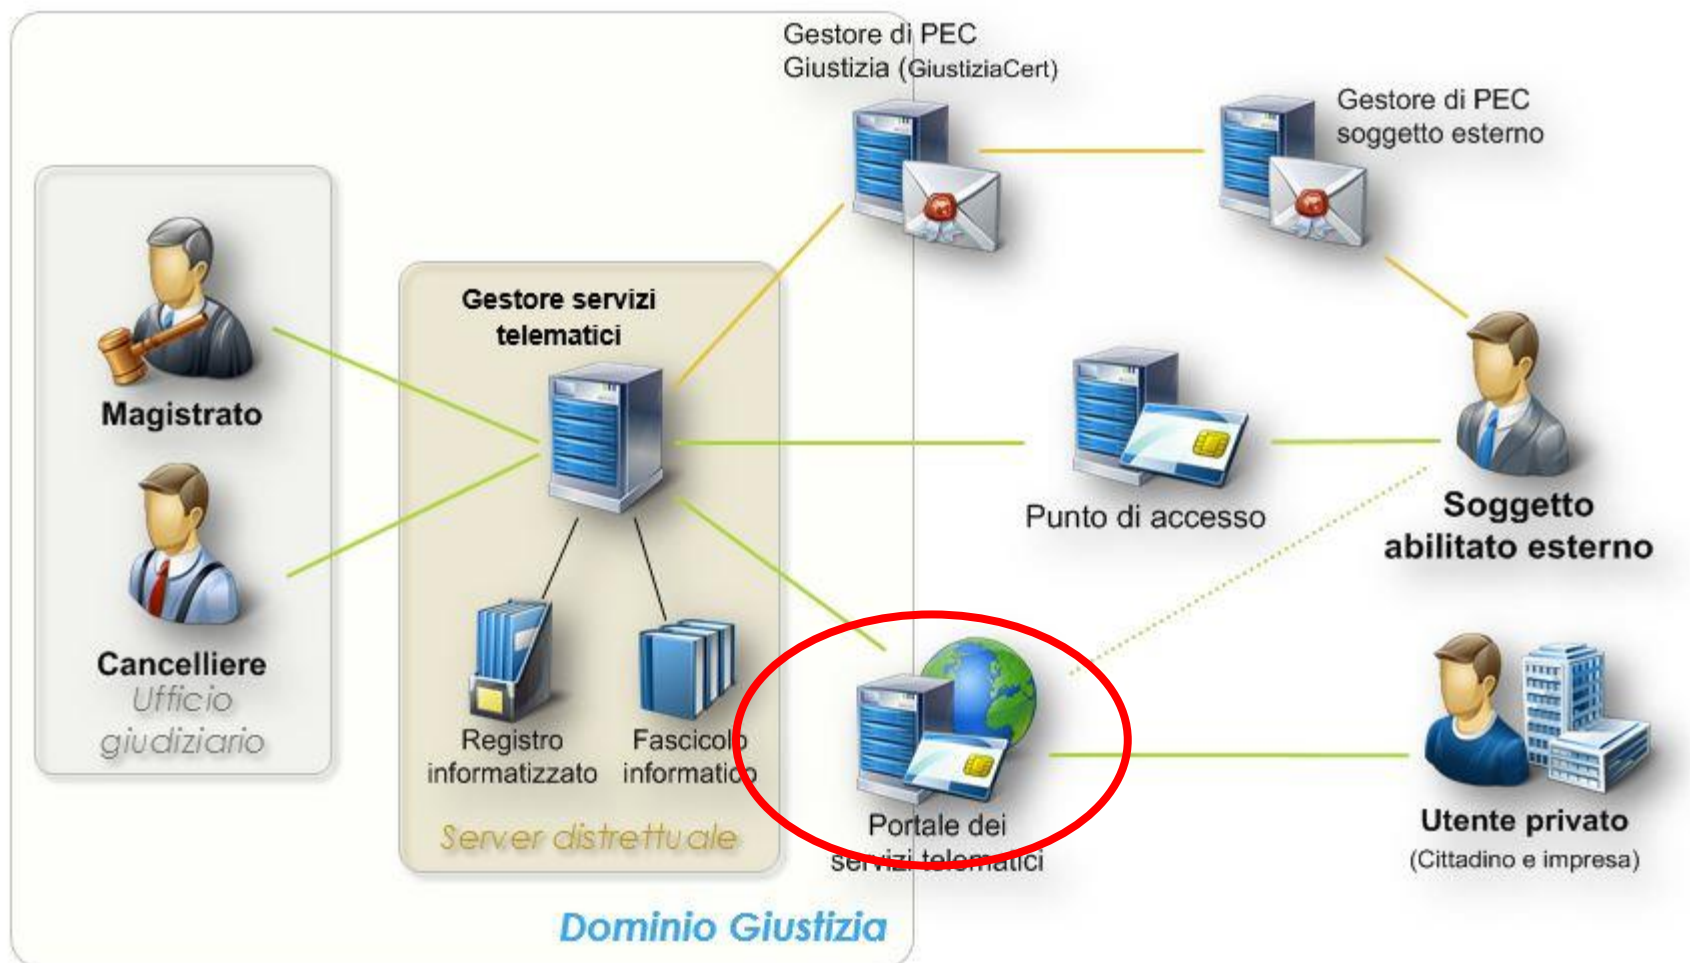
Gestore di PEC
Giustizia (GiustiziaCert)

Gestore di PEC
soggetto esterno

Gestore servizi telematici

Magistrato

Cancelliere
Ufficio giudiziario

Registro informatizzato

Fascicolo informatico

Server distrettuale

Punto di accesso

Soggetto abilitato esterno

Portale dei servizi telematici

Utente privato
(Cittadino e impresa)

Dominio Giustizia